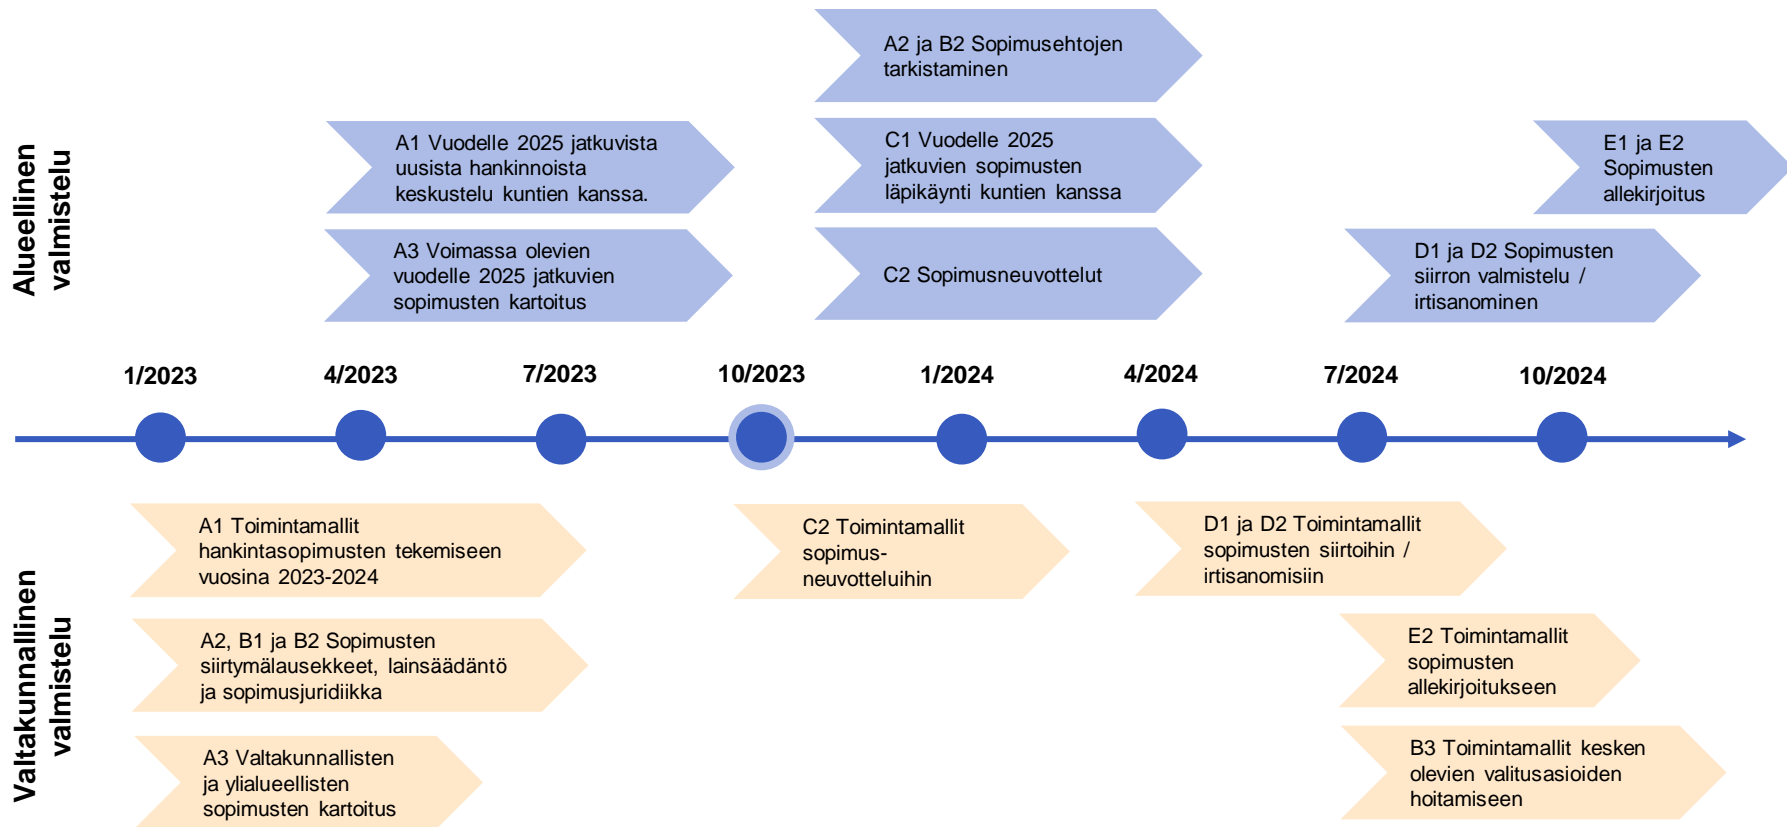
Alueellinen valmistelu

A2 ja B2 Sopimusehtojen tarkistaminen

A1 Vuodelle 2025 jatkuvista uusista hankinnoista keskustelu kuntien kanssa.

C1 Vuodelle 2025 jatkuvien sopimusten läpikäynti kuntien kanssa

E1 ja E2 Sopimusten allekirjoitus

A3 Voimassa olevien vuodelle 2025 jatkuvien sopimusten kartoitus

C2 Sopimusneuvottelut

D1 ja D2 Sopimusten siirron valmistelu / irtisanominen

1/2023 4/2023 7/2023 10/2023 1/2024 4/2024 7/2024 10/2024

Valtakunnallinen valmistelu

A1 Toimintamallit hankintasopimusten tekemiseen vuosina 2023-2024

C2 Toimintamallit sopimus-neuvotteluihin

D1 ja D2 Toimintamallit sopimusten siirtoihin / irtisanomisiin

A2, B1 ja B2 Sopimusten siirtymälausekkeet, lainsäädäntö ja sopimusjuridiikka

E2 Toimintamallit sopimusten allekirjoitukseen

A3 Valtakunnallisten ja ylialueellisten sopimusten kartoitus

B3 Toimintamallit kesken olevien valitusasioiden hoitamiseen